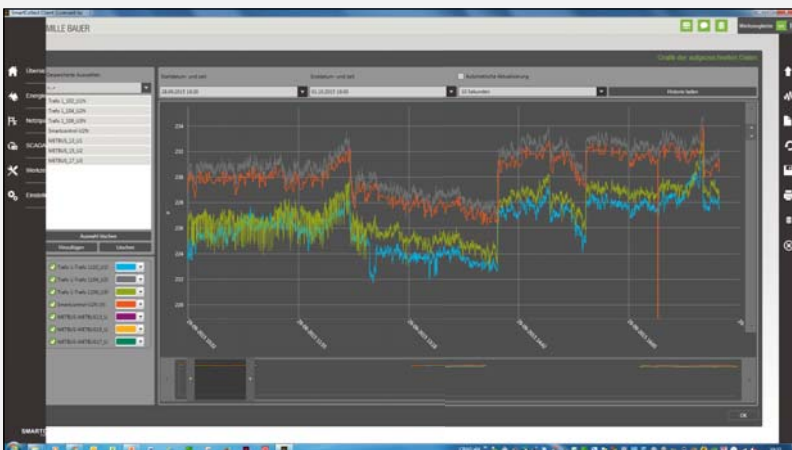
MILLE BAUER

Grafik der aufgezeichneten Daten

Gespeicherte Auswahlen

Startdatum- und zeit

28.09.2017 18:00

Enddatum- und zeit

01.10.2017 18:00

Automatische Aktualisierung

10 Sekunden

Historie laden

Trafo 1_102_U1N

Trafo 1_104_U2N

Trafo 1_106_U3N

Smartcontrol-U2N

NETBUS_13_U1

NETBUS_15_U2

NETBUS_17_U3

Auswahl löschen

Hinzufügen

Löschen

Trafo 1-Trafo 1102_U1

Trafo 1-Trafo 1104_U2

Trafo 1-Trafo 1106_U3

Smartcontrol-U2N (A)

NETBUS-NETBUS13_U1

NETBUS-NETBUS15_U2

NETBUS-NETBUS17_U3

234

232

230

228

226

224

222

220

28.09.2017 18:00

29.09.2017 12:00

30.09.2017 00:00

30.09.2017 12:00

01.10.2017 00:00

OK

SMART